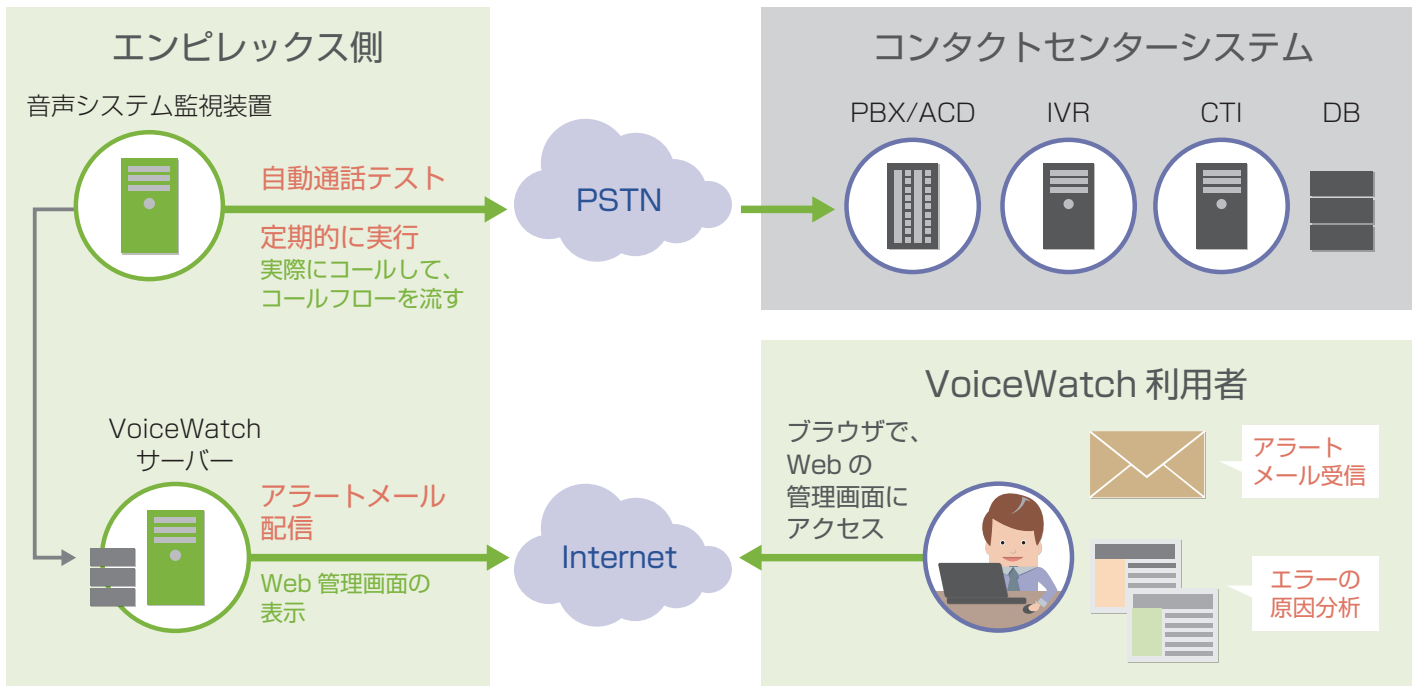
エンピレックス側

音声システム監視装置

自動通話テスト

定期的に実行
実際にコールして、
コールフローを流す

PSTN

コンタクトセンターシステム

PBX/ACD

IVR

CTI

DB

VoiceWatch
サーバー

アラートメール
配信

Web 管理画面の
表示

Internet

VoiceWatch 利用者

ブラウザで、
Web の
管理画面に
アクセス

アラート
メール受信

エラーの
原因分析